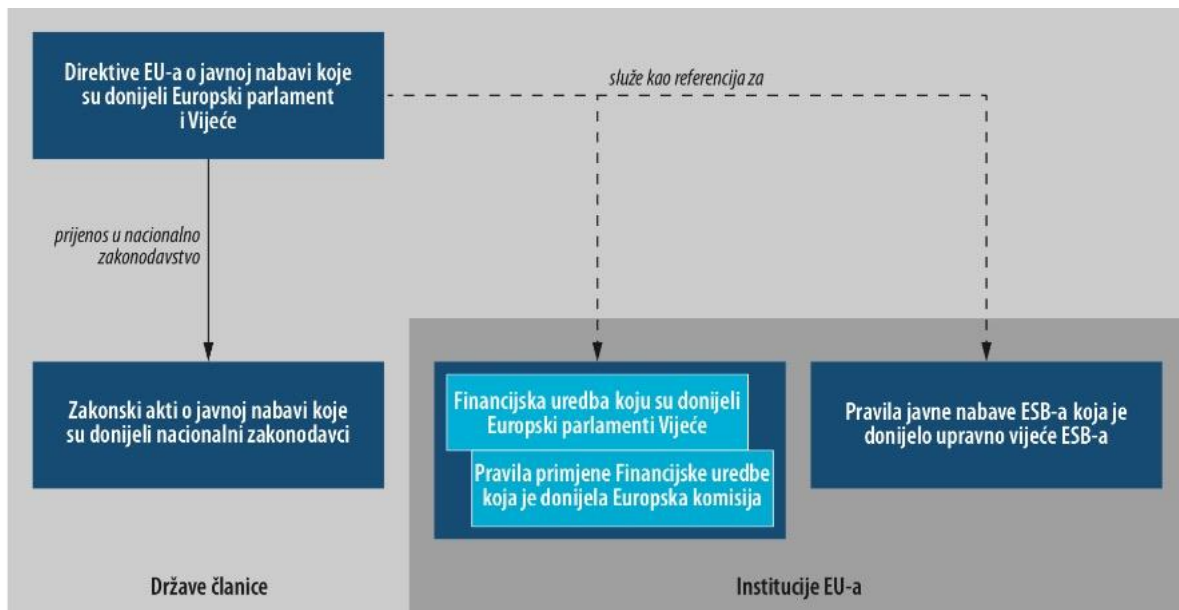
Direktive EU-a o javnoj nabavi koje su donijeli Europski parlament i Vijeće

služe kao referencija za

prijenos u nacionalno zakonodavstvo

Zakonski akti o javnoj nabavi koje su donijeli nacionalni zakonodavci

Financijska uredba koju su donijeli Europski parlamenti Vijeće

Pravila primjene Financijske uredbe koja je donijela Europska komisija

Pravila javne nabave ESB-a koja je donijelo upravno vijeće ESB-a

Države članice

Institucije EU-a